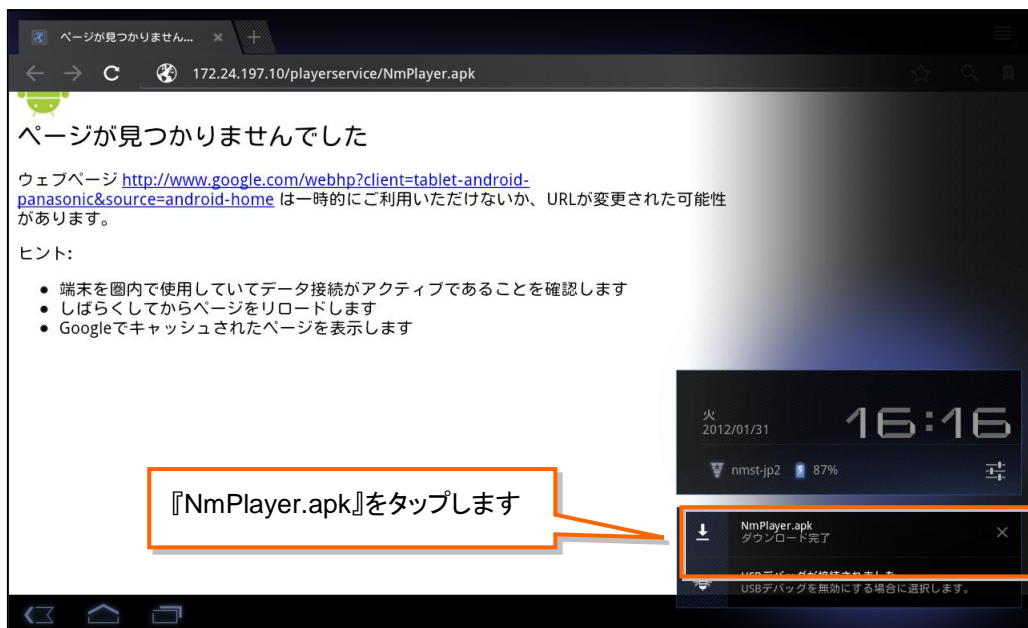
ページが見つかりませんでした... ×

172.24.197.10/playerservice/NmPlayer.apk

ページが見つかりませんでした

ウェブページ http://www.google.com/webhp?client=tablet-android-panasonic&source=android-home は一時的にご利用いただけないか、URLが変更された可能性があります。

ヒント:

- 端末を圏内で使用していてデータ接続がアクティブであることを確認します
- しばらくしてからページをリロードします
- Googleでキャッシュされたページを表示します

火
2012/01/31
16:16

nmst-jp2 87%

『NmPlayer.apk』をタップします

NmPlayer.apk
ダウンロード完了

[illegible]
USBデバッグを無効にする場合に選択します。